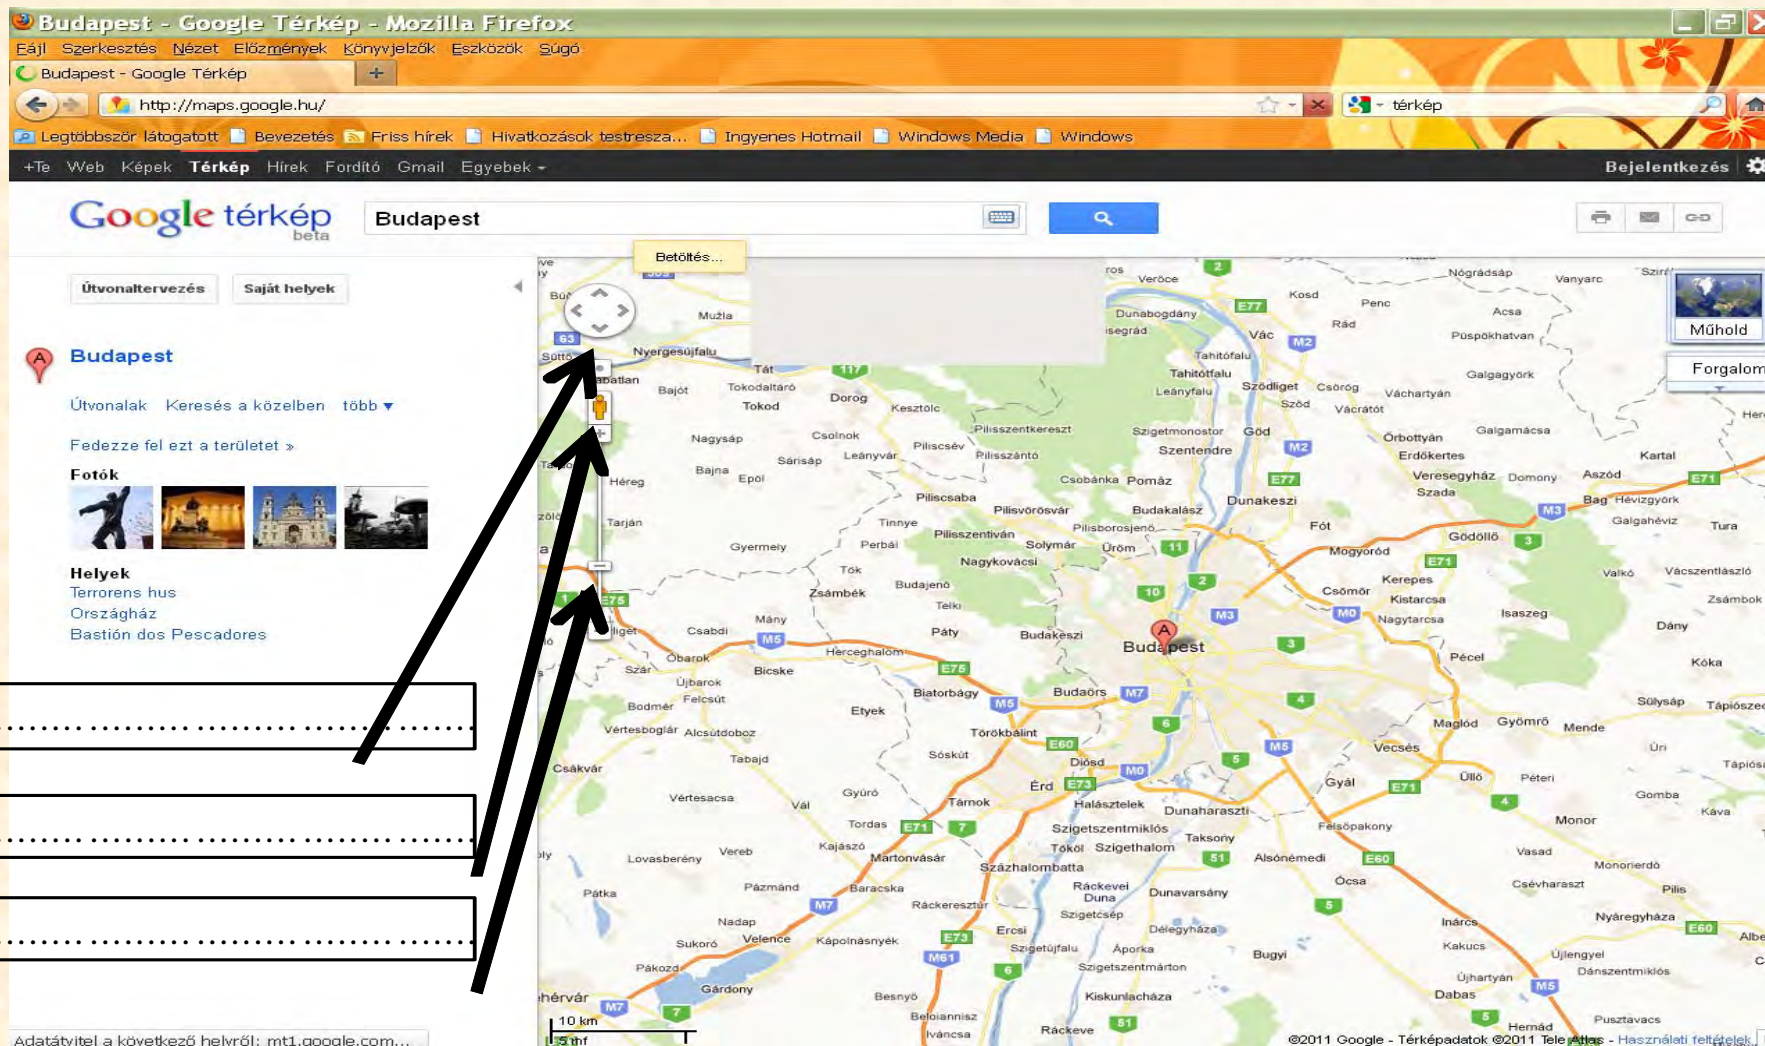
Budapest - Google Térkép - Mozilla Firefox

Fájl Szerkesztés Nézet Előzmények Könyvjelzők Eszközök Súgó

Budapest - Google Térkép +

http://maps.google.hu/

térkép

Legtöbbször látogatott Bevezetés Friss hírek Hivatkozások testresza... Ingyenes Hotmail Windows Media Windows

+Te Web Képek Térkép Hírek Fordító Gmail Egyebek

Bejelentkezés

Google térkép beta

Budapest

Útvonaltervezés Saját helyek

Budapest

Útvonalak Keresés a közelben több

Fedezze fel ezt a területet »

Fotók

Helyek
Terrorens hus
Országház
Bastión dos Pescadores

Betöltés...

Műhold

Forgalom

Budapest

Nógrádsáp Vanyarc Verőce Kosd Penc Acsa Dunabogdány Rád Vác Püspökhatvan Visegrád Tahitótfalu Galgagyörk Nyergesújfalu Tát Bajót Tokodaltáró Tokod Dorog Kesztölc Leányfalu Szödliget Csörög Váchartyán Szód Vácrátót Sződ Pilisszentkereszt Csolnok Nagysáp Sárisáp Leányvár Piliscsév Pilisszántó Szigetmonostor Göd Szentendre Őrbottyán Galgamácsa Erdőkertes Bajna Epöl Csobánka Pomáz Veresegyház Domony Aszód Kartal Hereg Piliscsaba Dunakeszi Szada Bag Hévízgyörk Pilisvörösvár Budakalász Galgahévíz Tarján Tinnye Pilisborosjenő Fót Gödöllő Tura Piliszentiván Solymár Üröm Gyermely Perbál Mogyoród Nagykovácsi Kerepes Valkó Vácszentlászló Tök Csömör Kistarcsa Zsámbok Zsámbék Budajenő Nagytarcsa Isaszeg Telki Mány Csabdi Páty Budakeszi Dány Óbarok Herceghalom Pécel Szár Bicske Kóka Újbarok Felcsút Biatorbágy Budaörs Bodmér Etyek Sülysáp Tápiószecső Vértesboglár Alcsútdoboz Törökbálint Maglód Gyömrő Mende Sóskút Tabajd Diósd Vecsés Úri Csákvár Érd Üllő Gyál Péteri Tápiószele Vértesacsa Tárnok Gomba Gyúró Vál Halásztelek Dunaharaszti Kava Tordas Szigetszentmiklós Monor Felsőpakony Kajászó Taksony Tököl Szigethalom Vasad Lovasberény Vereb Martonvásár Alsónémedi Monorierdő Százhalombatta Ócsa Csévharaszt Ráckeve Pilis Pátka Pázmánd Baracska Dunavarsány Duna Nyáregyháza Ráckeresztúr Szigetcsép Inárcs Nadap Délegyháza Ercsi Kakucs Sukoró Velence Kápolnásnyék Szigetújfalu Áporka Bugyi Újlengyel Dánszentmiklós Pákozd Szigetszentmárton Újhartyán Gárdony Dabas Kiskunlacháza Besnyő Beloiannisz Iváncsa Ráckeve Hernád Pusztavacs Székesfehérvár Alberti

M2 M3 M5 M7 M0 M1 M6 M60 E71 E73 E75 E77 E60 2 3 4 5 6 7 10 11 51 63 117

10 km
5 mi

©2011 Google - Térképadatok ©2011 Tele Atlas - Használati feltételek

Adatátvitel a következő helyről: mt1.google.com...